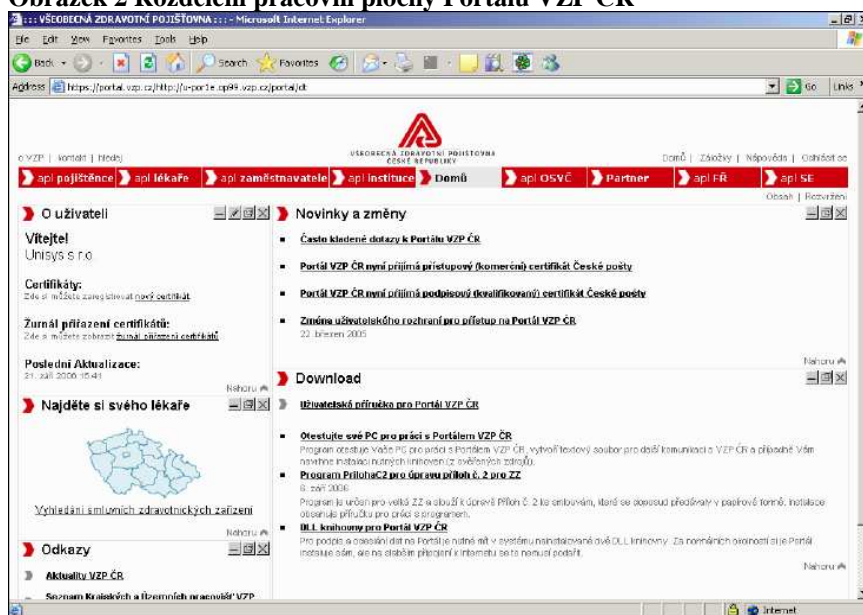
Obrázek 2 Rozdělení pracovní plochy Portálu VZP ČR

::: VŠEOBECNÁ ZDRAVOTNÍ POJIŠŤOVNA ::: - Microsoft Internet Explorer

File Edit View Favorites Tools Help

Back Search Favorites

Address https://portal.vzp.cz/http://u-portal.op99.vzp.cz/portal/dt Go Links

o VZP | kontakt | hledej

VŠEOBECNÁ ZDRAVOTNÍ POJIŠŤOVNA ČESKÉ REPUBLIKY

Domů | Záložky | Nápověda | Odhlásit se

apl pojištěnce | apl lékaře | apl zaměstnavatele | apl instituce | Domů | apl OSVČ | Partner | apl FŘ | apl SE

Obsah | Rozvržení

O uživateli

Vítejte!
Unisys s.r.o.

Certifikáty:
Zde si můžete zaregistrovat nový certifikát

Žurnál přiřazení certifikátů:
Zde si můžete zobrazit žurnál přiřazení certifikátů

Poslední Aktualizace:
21. září 2006 15:41

Nahoru

Najděte si svého lékaře

Vyhledání smluvních zdravotnických zařízení

Nahoru

Odkazy

Aktuality VZP ČR

Seznam Krajských a územních pracovišť VZP

Novinky a změny

Často kladené dotazy k Portálu VZP ČR

Portál VZP ČR nyní přijímá přístupový (komerční) certifikát České pošty

Portál VZP ČR nyní přijímá podpisový (kvalifikovaný) certifikát České pošty

Změna uživatelského rozhraní pro přístup na Portál VZP ČR
22. březen 2005

Nahoru

Download

Uživatelská příručka pro Portál VZP ČR

Otestujte své PC pro práci s Portálem VZP ČR
Program otestuje Vaše PC pro práci s Portálem VZP ČR, vytvoří textový soubor pro další komunikaci s VZP ČR a případně Vám nawrhne instalaci nutných knihoven (z ověřeného zdroje).

Program PrilohaC2 pro úpravu příloh č. 2 pro ZZ
6. září 2006
Program je určen pro velká ZZ a slouží k úpravě Příloh č. 2 ke smlouvám, které se doposud předávaly v papírové formě. Instalace obsahuje příručku pro práci s programem.

DLL knihovny pro Portál VZP ČR
Pro podpis a odeslání dat na Portál je nutné mít v systému nainstalované dvě DLL knihovny. Za normálních okolností si je Portál instaluje sám, ale na slabším připojení k internetu se to nemusí podařit.

Nahoru

Internet